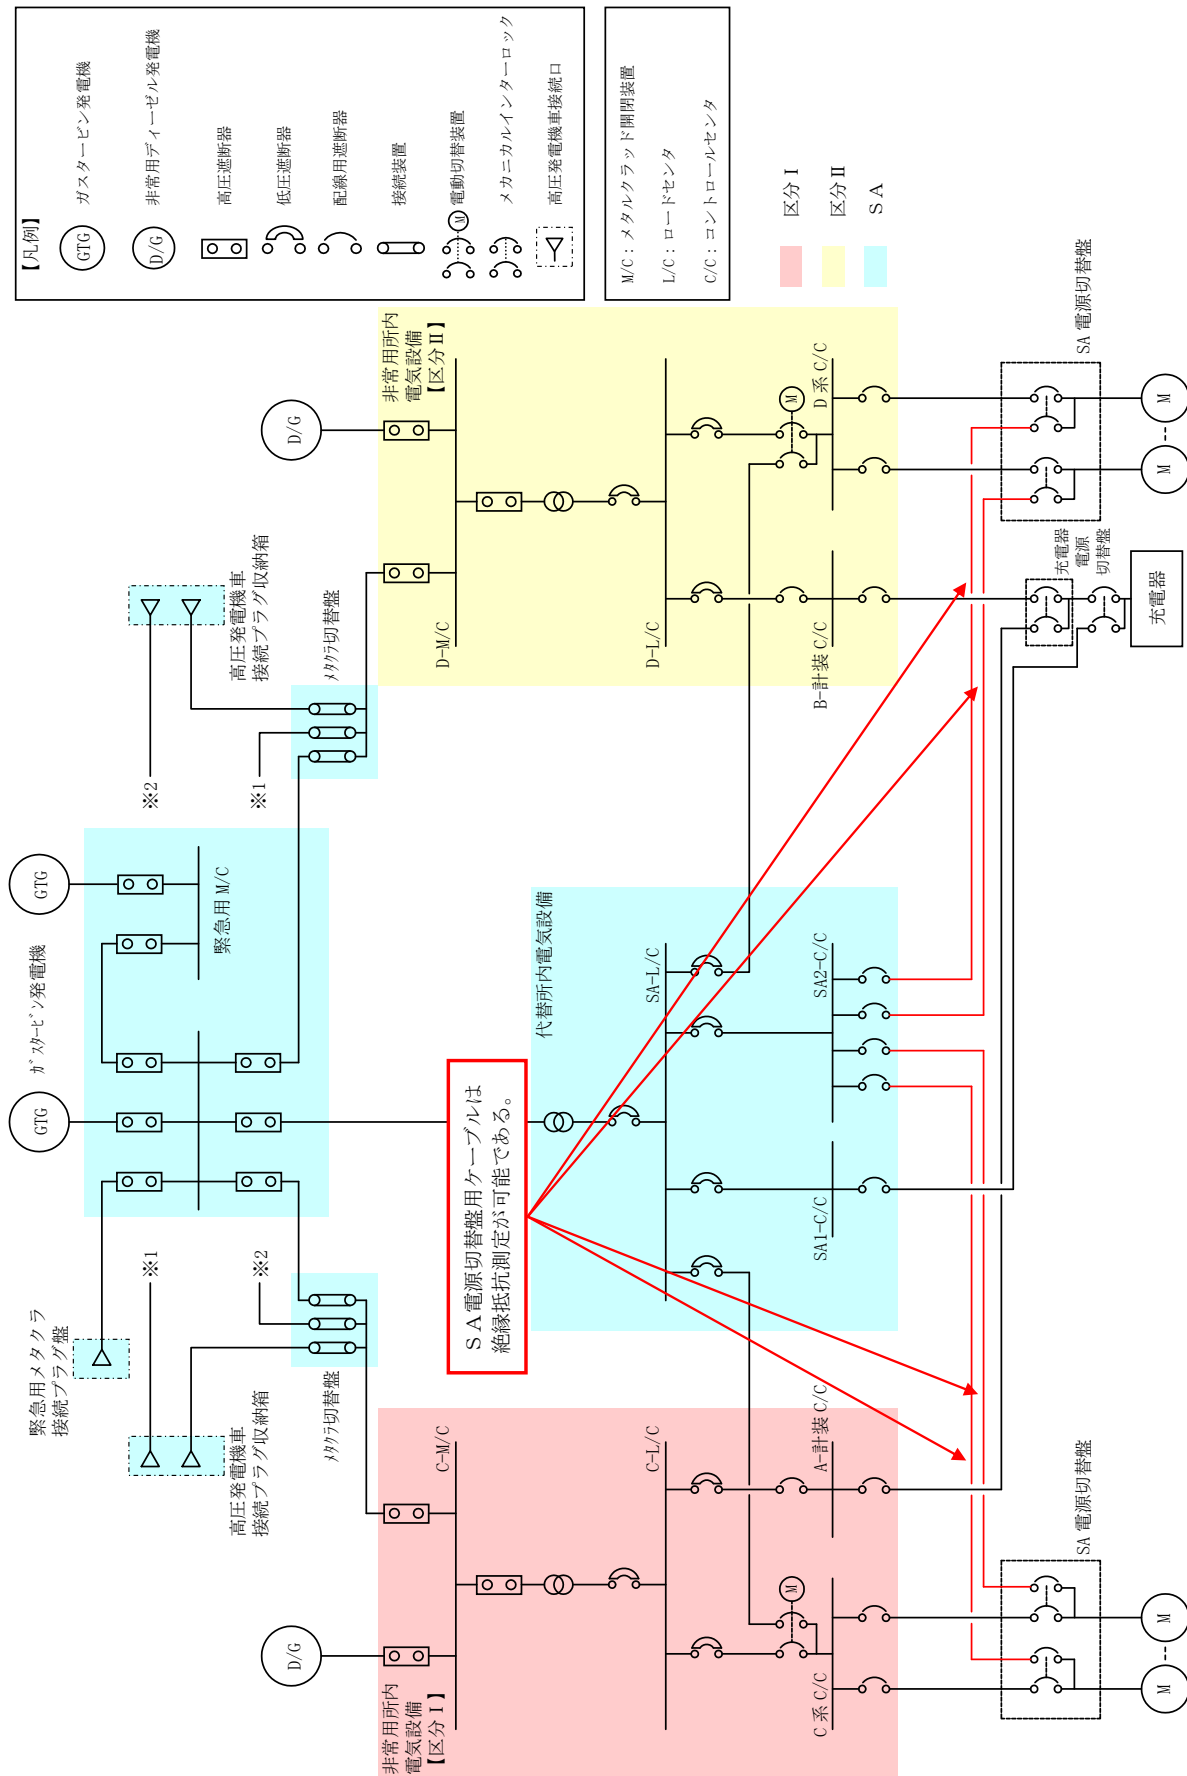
【凡例】
GTG ガスタービン発電機
D/G 非常用ディーゼル発電機
高圧遮断器
低圧遮断器
配線用遮断器
接続装置
M 電動切替装置
メカニカルインターロック
高圧発電機車接続口

M/C：メタルクラッド開閉装置
L/C：ロードセンタ
C/C：コントロールセンタ

区分Ⅰ
区分Ⅱ
SA

非常用所内電気設備【区分Ⅱ】
D/G
D-M/C
D-L/C
M
D系 C/C
B-計装 C/C
SA 電源切替盤
M
M
充電器電源切替盤
充電器
高圧発電機車接続プラグ収納箱
メタクラ切替盤
※2
※1
GTG
緊急用 M/C
ｶﾞｽﾀｰﾋﾞﾝ発電機
GTG
代替所内電気設備
SA-L/C
SA2-C/C
SA1-C/C
SA電源切替盤用ケーブルは絶縁抵抗測定が可能である。
※1
※2
緊急用メタクラ接続プラグ盤
高圧発電機車接続プラグ収納箱
メタクラ切替盤
C-M/C
C-L/C
A-計装 C/C
M
D/G
C系 C/C
非常用所内電気設備【区分Ⅰ】
SA 電源切替盤
M
M